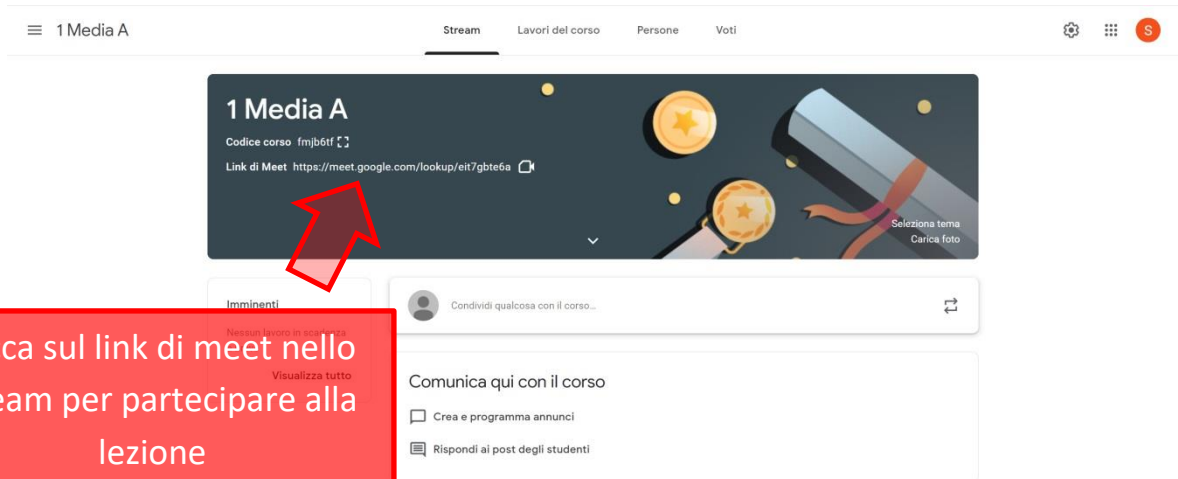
1 Media A

Stream Lavori del corso Persone Voti

S

1 Media A

Codice corso fmjb6tf

Link di Meet https://meet.google.com/lookup/eit7gbte6a

Seleziona tema
Carica foto

Imminenti

Nessun lavoro in scadenza

Visualizza tutto

ca sul link di meet nello eam per partecipare alla lezione

Condividi qualcosa con il corso...

Comunica qui con il corso

Crea e programma annunci

Rispondi ai post degli studenti